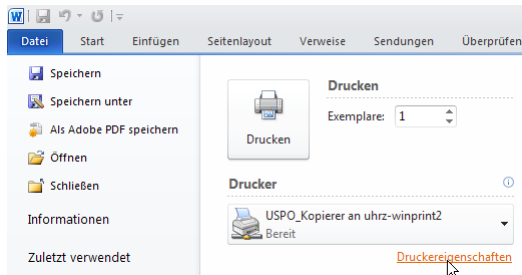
W

Datei | Start | Einfügen | Seitenlayout | Verweise | Sendungen | Überprüfen

Speichern
Speichern unter
Als Adobe PDF speichern
Öffnen
Schließen
Informationen
Zuletzt verwendet

Drucken

Drucken
Exemplare: 1

Drucker
USPO_Kopierer an uhrz-winprint2
Bereit
Druckereigenschaften